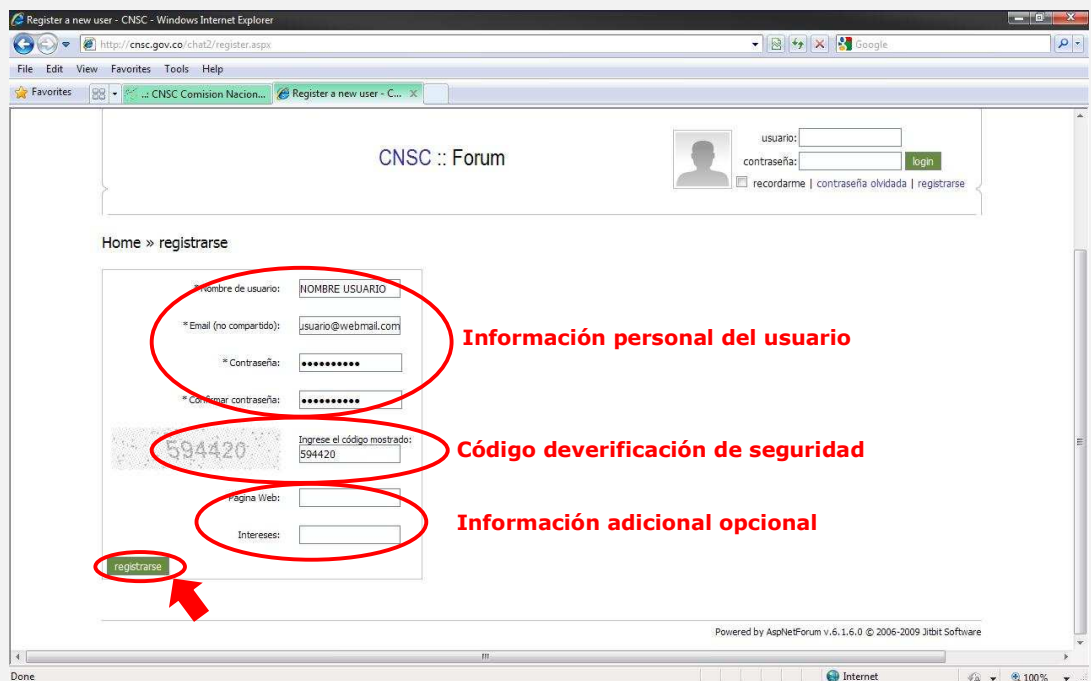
Register a new user - CNSC - Windows Internet Explorer

http://cnsc.gov.co/chat2/register.aspx

Google

File Edit View Favorites Tools Help

Favorites

.: CNSC Comision Nacion...

Register a new user - C...

CNSC :: Forum

usuario:

contraseña:

login

recordarme | contraseña olvidada | registrarse

Home » registrarse

* Nombre de usuario: NOMBRE USUARIO

* Email (no compartido): usuario@webmail.com

* Contraseña: ••••••••••

* Confirmar contraseña: ••••••••••

Información personal del usuario

594420

Ingrese el código mostrado: 594420

Código deverificación de seguridad

Pagina Web:

Intereses:

Información adicional opcional

registrarse

Powered by AspNetForum v.6.1.6.0 © 2006-2009 Jitbit Software

Done

Internet

100%